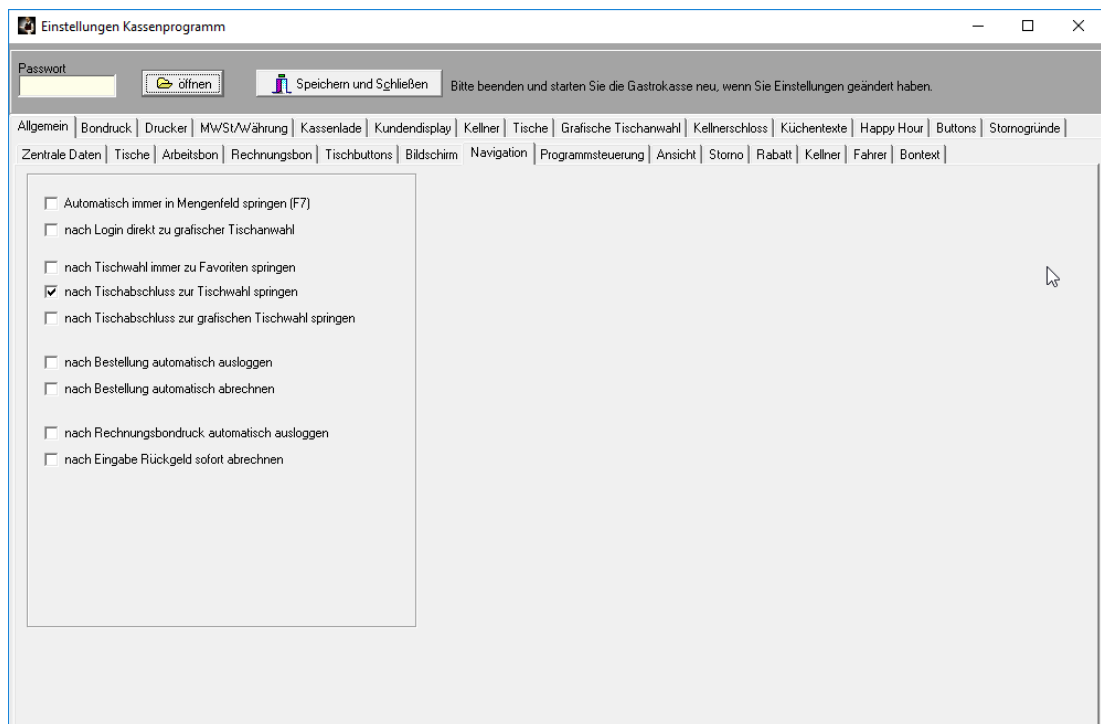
Einstellungen Kassenprogramm

Passwort

öffnen

Speichern und Schließen

Bitte beenden und starten Sie die Gastrokasse neu, wenn Sie Einstellungen geändert haben.

Allgemein | Bondruck | Drucker | MWSt/Währung | Kassenlade | Kundendisplay | Kellner | Tische | Grafische Tischanwahl | Kellnerschloss | Küchentexte | Happy Hour | Buttons | Stornogründe

Zentrale Daten | Tische | Arbeitsbon | Rechnungsbon | Tischbuttons | Bildschirm | Navigation | Programmsteuerung | Ansicht | Storno | Rabatt | Kellner | Fahrer | Bontext

Automatisch immer in Mengenfeld springen (F7)
nach Login direkt zu grafischer Tischanwahl

nach Tischwahl immer zu Favoriten springen
nach Tischabschluss zur Tischwahl springen
nach Tischabschluss zur grafischen Tischwahl springen

nach Bestellung automatisch ausloggen
nach Bestellung automatisch abrechnen

nach Rechnungsbondruck automatisch ausloggen
nach Eingabe Rückgeld sofort abrechnen